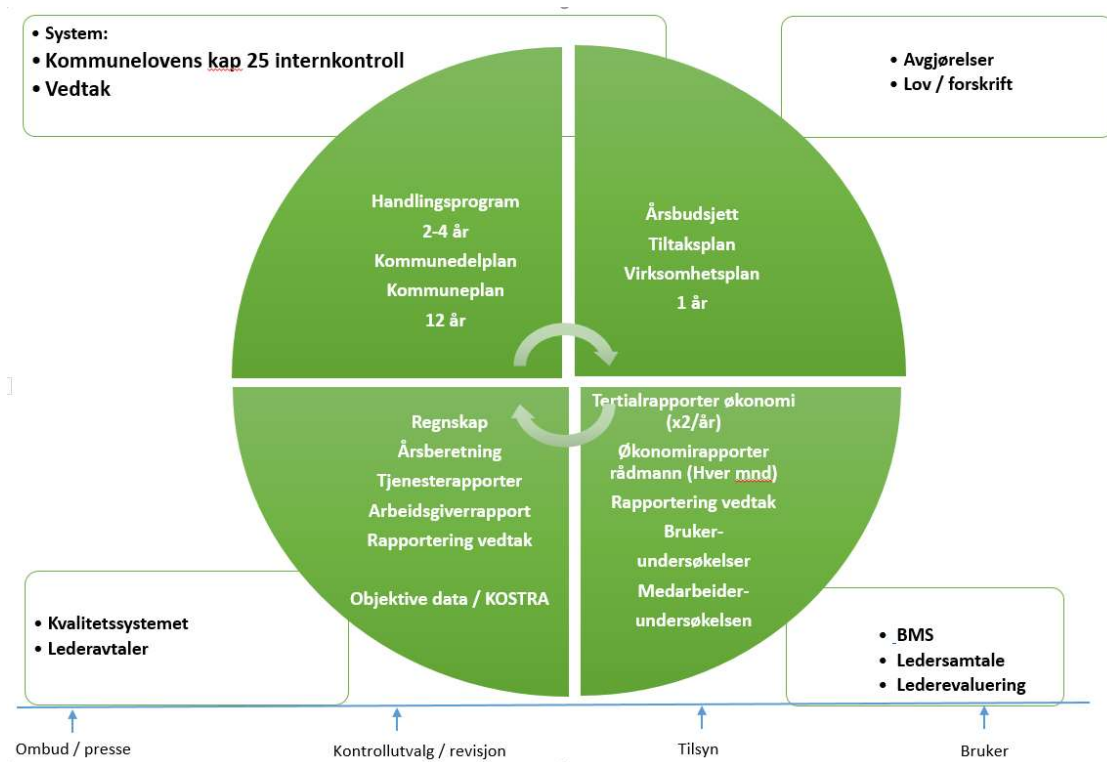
• System:
• Kommunelovens kap 25 internkontroll
• Vedtak

• Avgjørelser
• Lov / forskrift

Handlingsprogram
2-4 år
Kommunedelplan
Kommuneplan
12 år

Årsbudsjett
Tiltaksplan
Virksomhetsplan
1 år

Regnskap
Årsberetning
Tjenesterapporter
Arbeidsgiverrapport
Rapportering vedtak

Objektive data / KOSTRA

Tertialrapporter økonomi (x2/år)
Økonomirapporter rådmann (Hver mnd)
Rapportering vedtak
Brukerundersøkelser
Medarbeiderundersøkelsen

• Kvalitetssystemet
• Lederavtaler

• BMS
• Ledersamtale
• Lederevaluering

Ombud / presse
Kontrollutvalg / revisjon
Tilsyn
Bruker